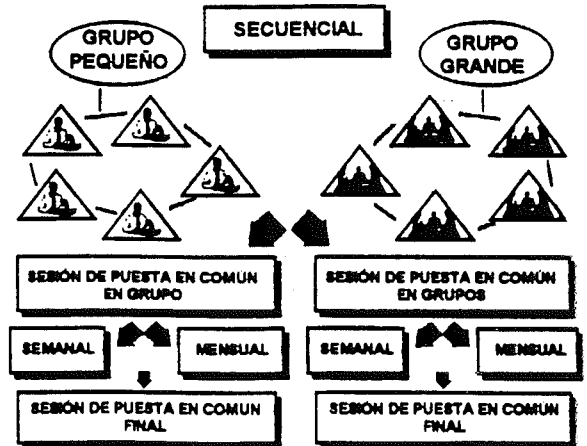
SECUENCIAL

GRUPO PEQUEÑO

GRUPO GRANDE

SESIÓN DE PUESTA EN COMUN EN GRUPO

SESIÓN DE PUESTA EN COMÚN EN GRUPOS

SEMANAL

MENSUAL

SEMANAL

MENSUAL

SESIÓN DE PUESTA EN COMUN FINAL

SESIÓN DE PUESTA EN COMUN FINAL